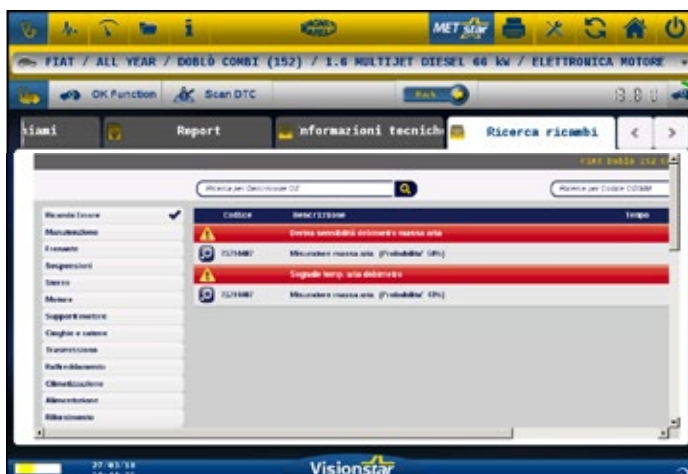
METstar

FIAT / ALL YEAR / DOBLÒ COMBI (152) / 1.6 MULTIJET DIESEL 66 kW / ELETTRONICA MOTORE

OK Function
Scan DTC
Back

iami
Report
nformazioni tecniche
Ricerca ricambi

Fiat Doblò 152 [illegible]

Ricerca per Descrizione DZ
Ricerca per Codice OE/IAM

Ricambi trovati
Manutenzione
Frenante
Sospensioni
Sterzo
Motore
Supporti motore
Cinghie e catene
Trasmissione
Raffreddamento
Climatizzazione
Alimentazione
Illuminazione

| Codice | Descrizione | Tempo |
|---|---|---|
| | Deriva sensibilità debimetro massa aria | |
| 73 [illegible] | Misuratore massa aria (Probabilita' 50%) | |
| | Segnale temp. aria debimetro | |
| 73 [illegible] | Misuratore massa aria (Probabilita' 0%) | |

27/03/18
Visionstar